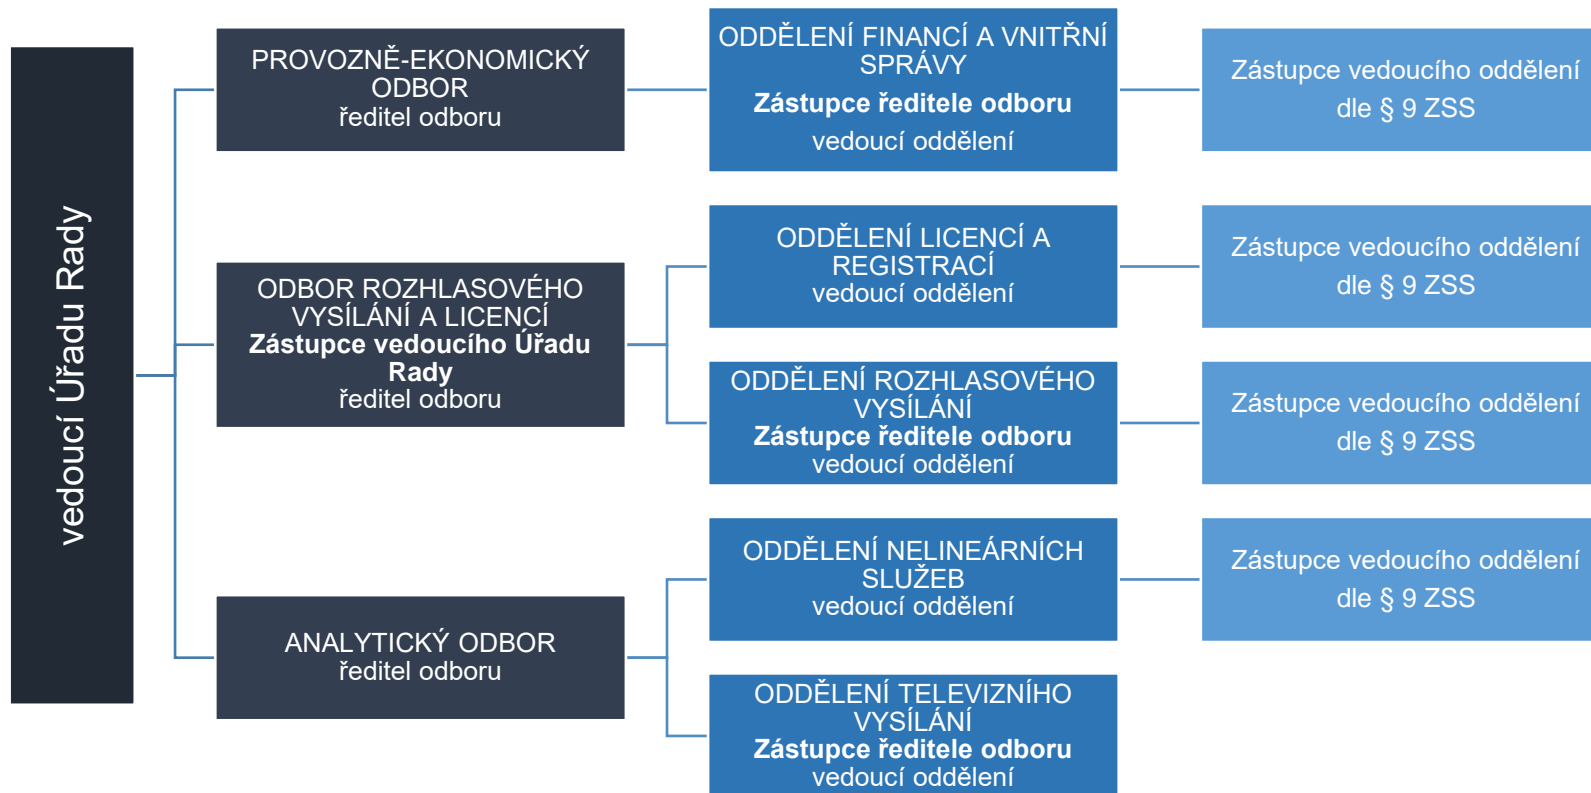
vedoucí Úřadu Rady

PROVOZNĚ-EKONOMICKÝ ODBOR
ředitel odboru

ODDĚLENÍ FINANCÍ A VNITŘNÍ SPRÁVY
**Zástupce ředitele odboru**
vedoucí oddělení

Zástupce vedoucího oddělení dle § 9 ZSS

ODBOR ROZHLASOVÉHO VYSÍLÁNÍ A LICENCÍ
**Zástupce vedoucího Úřadu Rady**
ředitel odboru

ODDĚLENÍ LICENCÍ A REGISTRACÍ
vedoucí oddělení

Zástupce vedoucího oddělení dle § 9 ZSS

ODDĚLENÍ ROZHLASOVÉHO VYSÍLÁNÍ
**Zástupce ředitele odboru**
vedoucí oddělení

Zástupce vedoucího oddělení dle § 9 ZSS

ANALYTICKÝ ODBOR
ředitel odboru

ODDĚLENÍ NELINEÁRNÍCH SLUŽEB
vedoucí oddělení

Zástupce vedoucího oddělení dle § 9 ZSS

ODDĚLENÍ TELEVIZNÍHO VYSÍLÁNÍ
**Zástupce ředitele odboru**
vedoucí oddělení